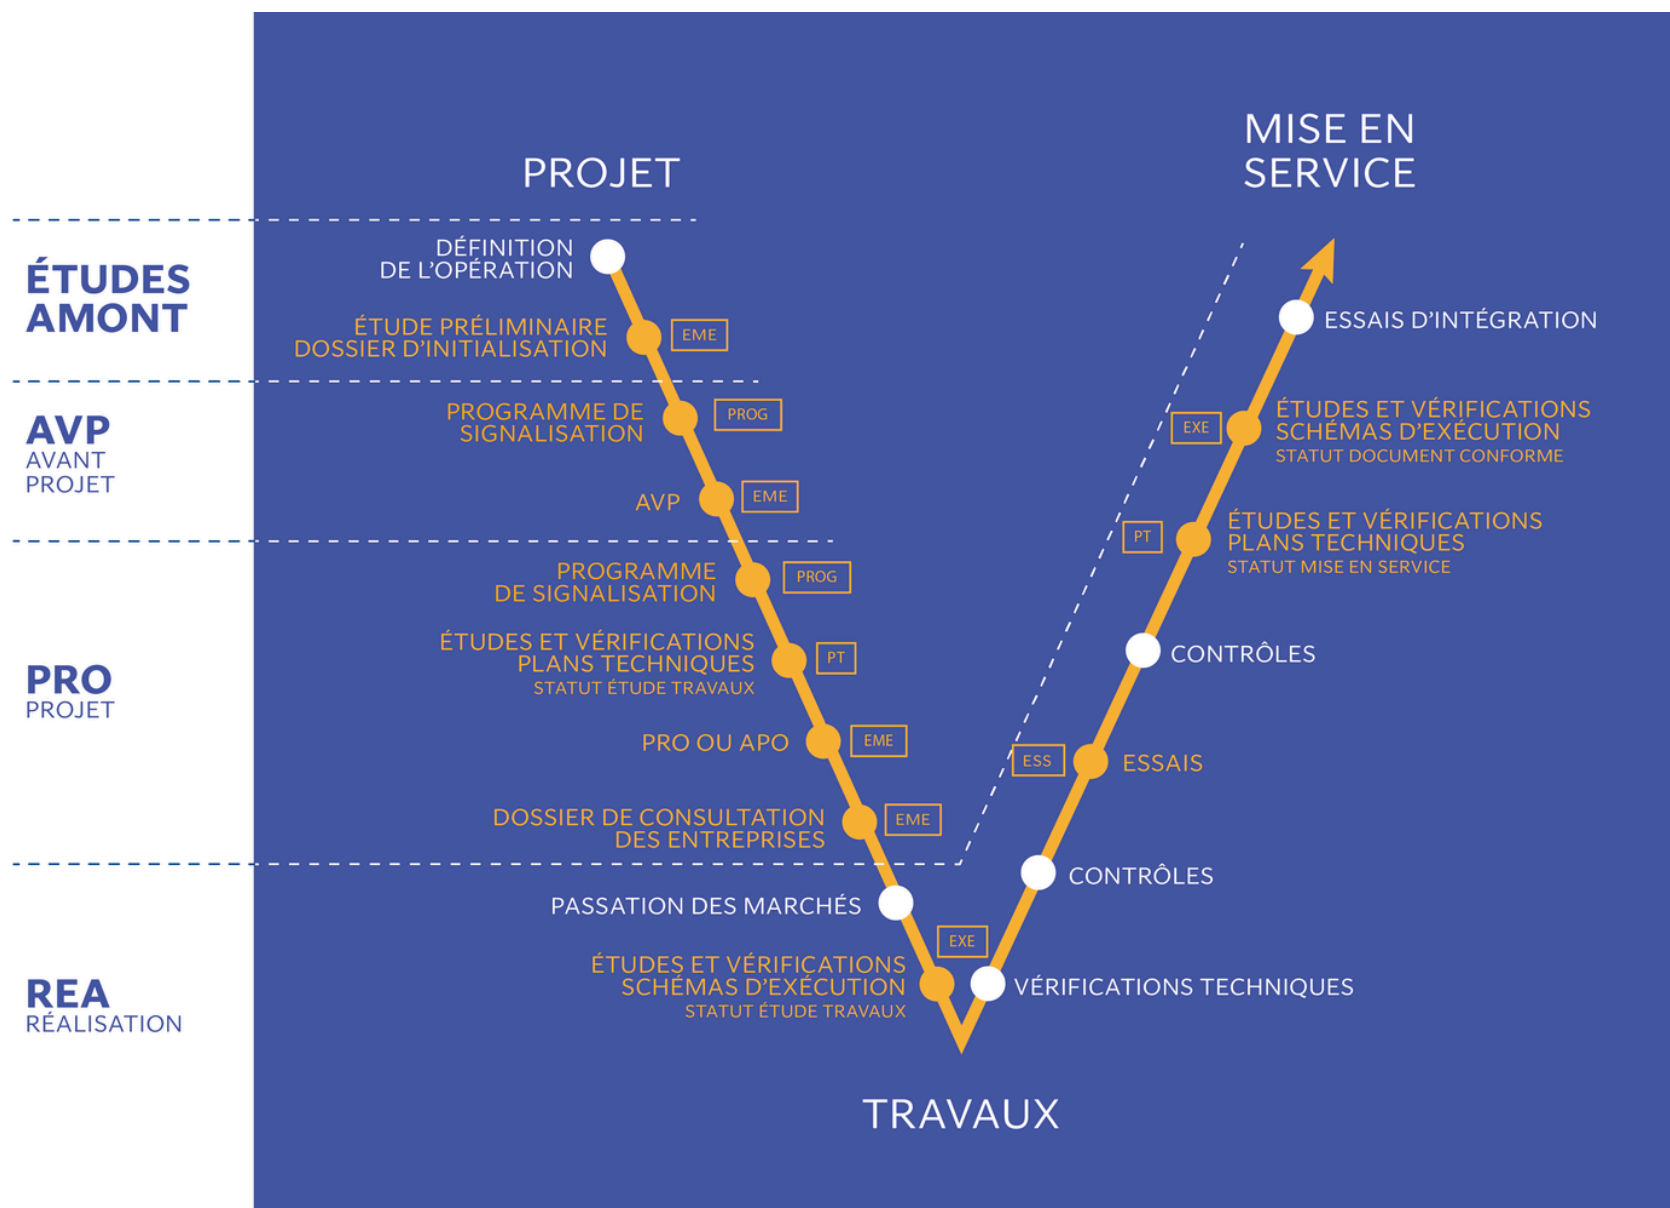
PROJET

MISE EN SERVICE

ÉTUDES AMONT

DÉFINITION DE L'OPÉRATION

ÉTUDE PRÉLIMINAIRE DOSSIER D'INITIALISATION

EME

AVP
AVANT PROJET

PROGRAMME DE SIGNALISATION

PROG

AVP

EME

PROGRAMME DE SIGNALISATION

PROG

PRO
PROJET

ÉTUDES ET VÉRIFICATIONS PLANS TECHNIQUES
STATUT ÉTUDE TRAVAUX

PT

PRO OU APO

EME

DOSSIER DE CONSULTATION DES ENTREPRISES

EME

REA
RÉALISATION

PASSATION DES MARCHÉS

EXE

ÉTUDES ET VÉRIFICATIONS SCHÉMAS D'EXÉCUTION
STATUT ÉTUDE TRAVAUX

TRAVAUX

ESSAIS D'INTÉGRATION

EXE

ÉTUDES ET VÉRIFICATIONS SCHÉMAS D'EXÉCUTION
STATUT DOCUMENT CONFORME

PT

ÉTUDES ET VÉRIFICATIONS PLANS TECHNIQUES
STATUT MISE EN SERVICE

CONTRÔLES

ESS

ESSAIS

CONTRÔLES

VÉRIFICATIONS TECHNIQUES